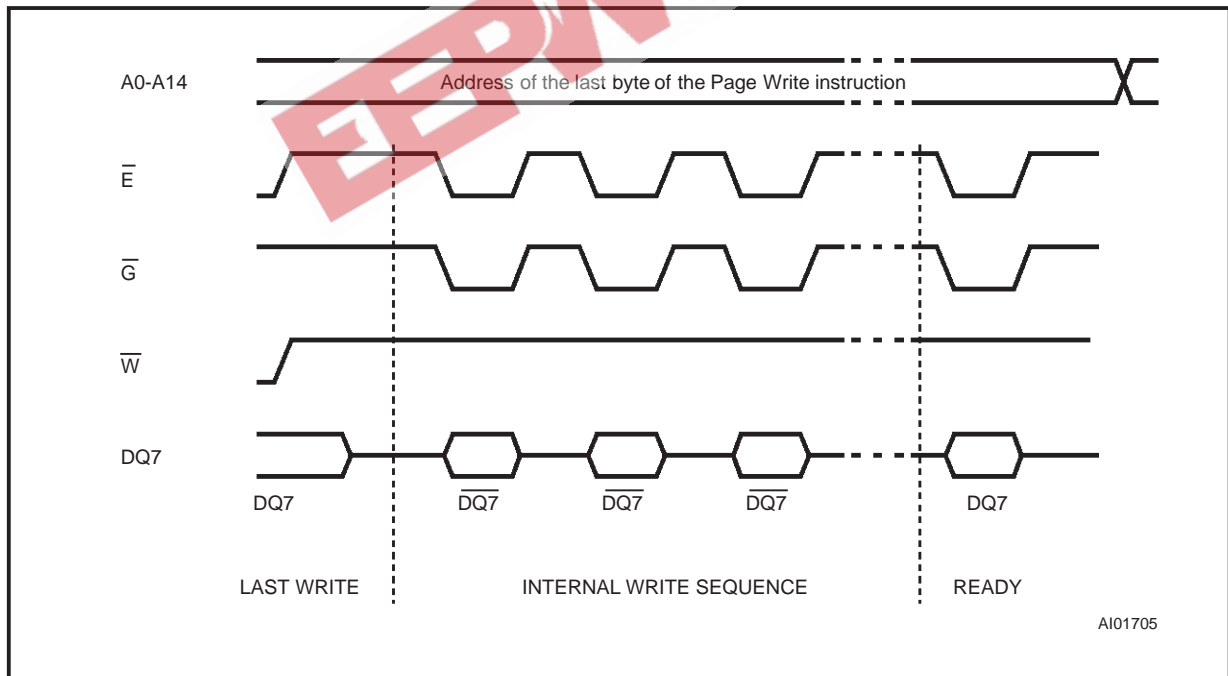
A0-A14

Address of the last byte of the Page Write instruction

$\overline{E}$

$\overline{G}$

$\overline{W}$

DQ7

DQ7

$\overline{DQ7}$

$\overline{DQ7}$

$\overline{DQ7}$

DQ7

LAST WRITE

INTERNAL WRITE SEQUENCE

READY

AI01705